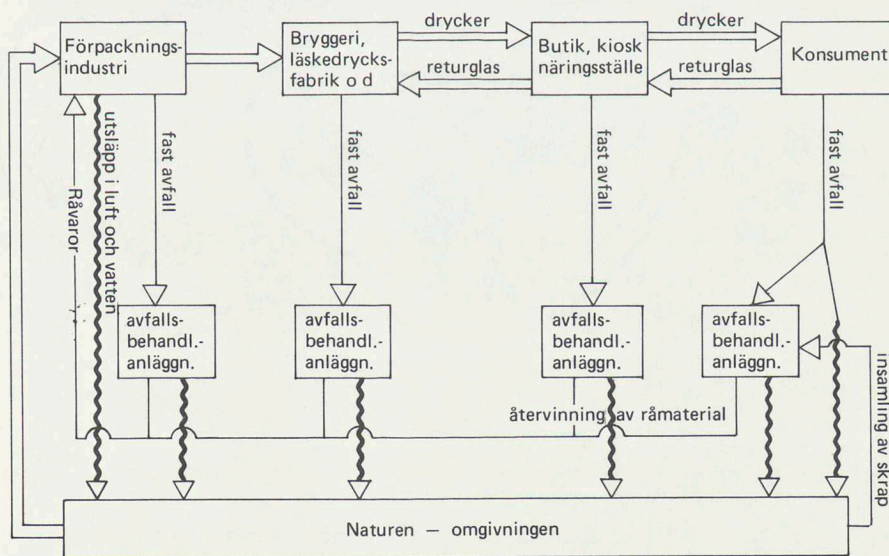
Förpackningsindustri

Bryggeri, läskedrycksfabrik o d

drycker

returglas

Butik, kiosk näringsställe

drycker

returglas

Konsument

utsläpp i luft och vatten

Råvaror

fast avfall

fast avfall

fast avfall

fast avfall

avfallsbehandl.-anläggn.

avfallsbehandl.-anläggn.

avfallsbehandl.-anläggn.

avfallsbehandl.-anläggn.

insamling av skrap

återvinning av råmaterial

Naturen — omgivningen